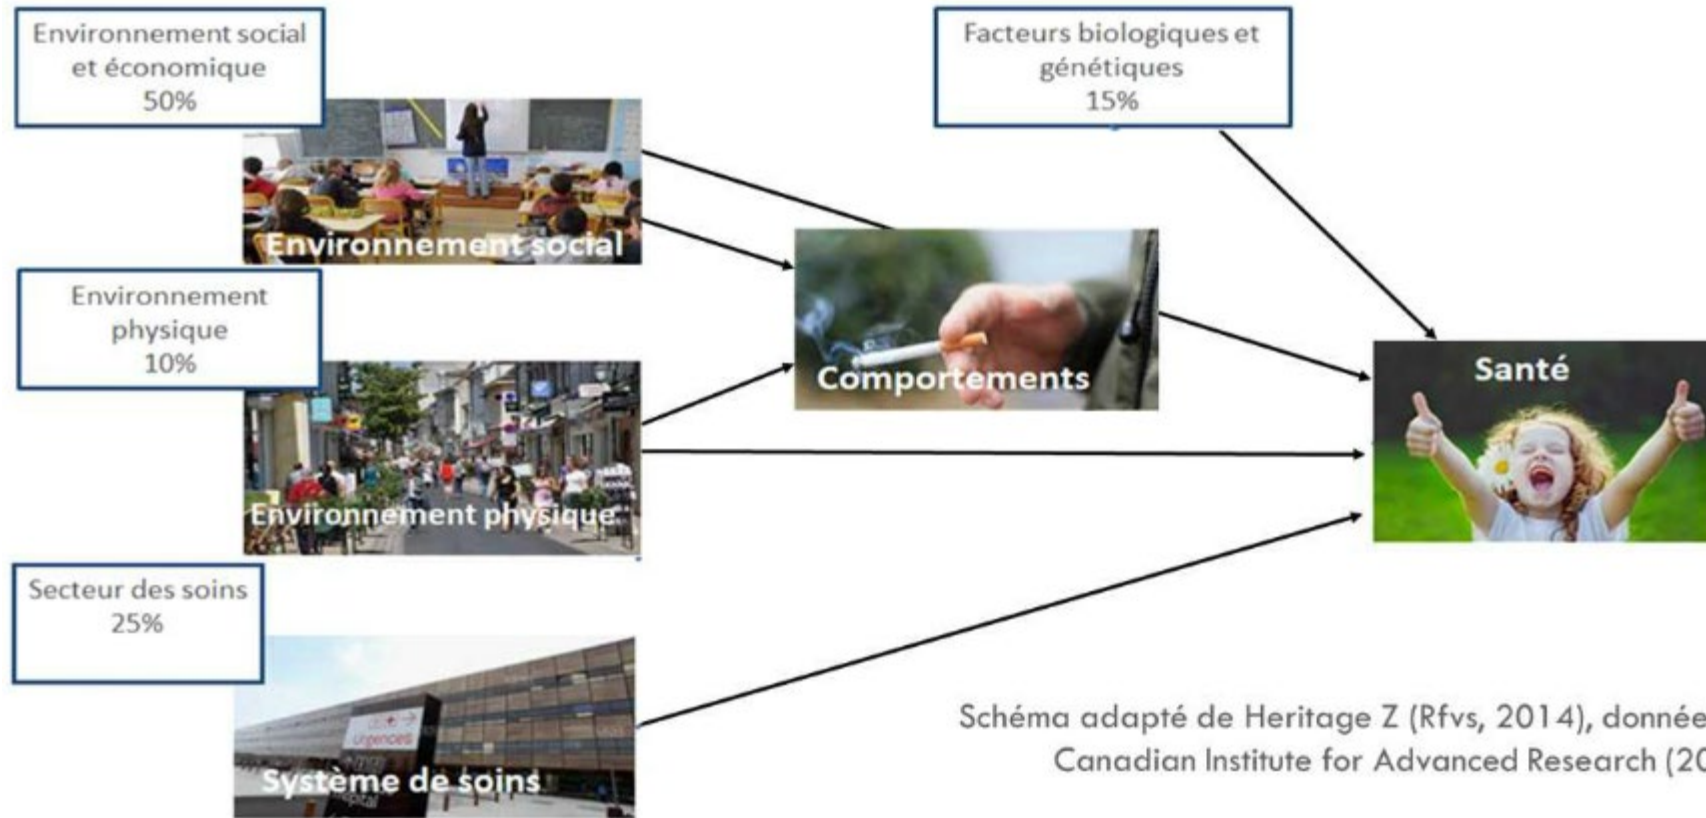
Environnement social et économique
50%

Environnement social

Facteurs biologiques et génétiques
15%

Environnement physique
10%

Comportements

Santé

Environnement physique

Secteur des soins
25%

Urgences

Système de soins

Schéma adapté de Heritage Z (Rfvs, 2014), donnée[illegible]
Canadian Institute for Advanced Research (20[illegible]